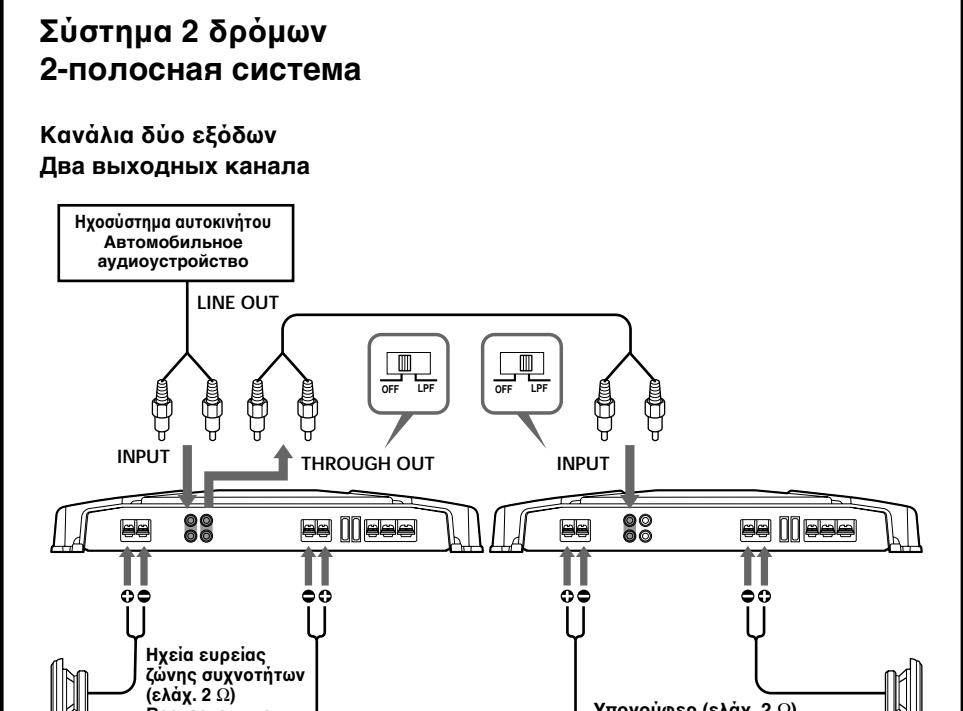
Σύστημα 2 δρόμων
2-полосная система

Κανάλια δύο εξόδων
Два выходных канала

Ηχοσύστημα αυτοκινήτου
Автомобильное аудиоустройство

LINE OUT

OFF LPF

OFF LPF

INPUT

THROUGH OUT

INPUT

Ηχεία ευρείας ζώνης συχνοτήτων (ελάχ. 2 $\Omega$)
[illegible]

Υπογούφερ (ελάχ. 2 $\Omega$)